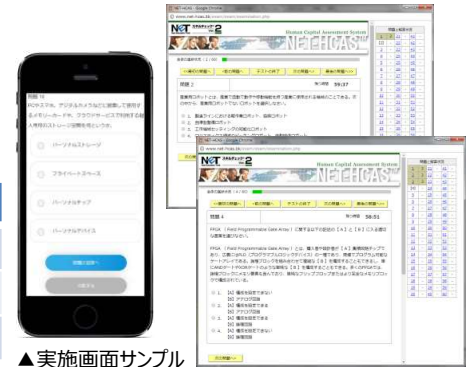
問題 10
PCやスマホ、デジタルカメラなどに接続して使用するメモリーカードや、クラウドサービスで利用する個人専用のストレージ空間を何というか。
パーソナルストレージ
プライベートスペース
パーソナルチップ
パーソナルデバイス
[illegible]

NET-HCAS
Human Capital Assessment System
問題 1
残り時間 59:57
産業用ロボットとは、産業で自動で動作や移動制御を持ち産業の業界から各種のことである。次のうち、産業用ロボットではないものを選択しなさい。

NET-HCAS
Human Capital Assessment System
問題 4
残り時間 59:51
FPGA（Field Programmable Gate Array）に関する以下の記述の［1］と［2］に入る適切な語を選びなさい。
FPGA（Field Programmable Gate Array）とは、購入後や設計後の［1］書換可能チップであり、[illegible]
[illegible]

▲実施画面サンプル